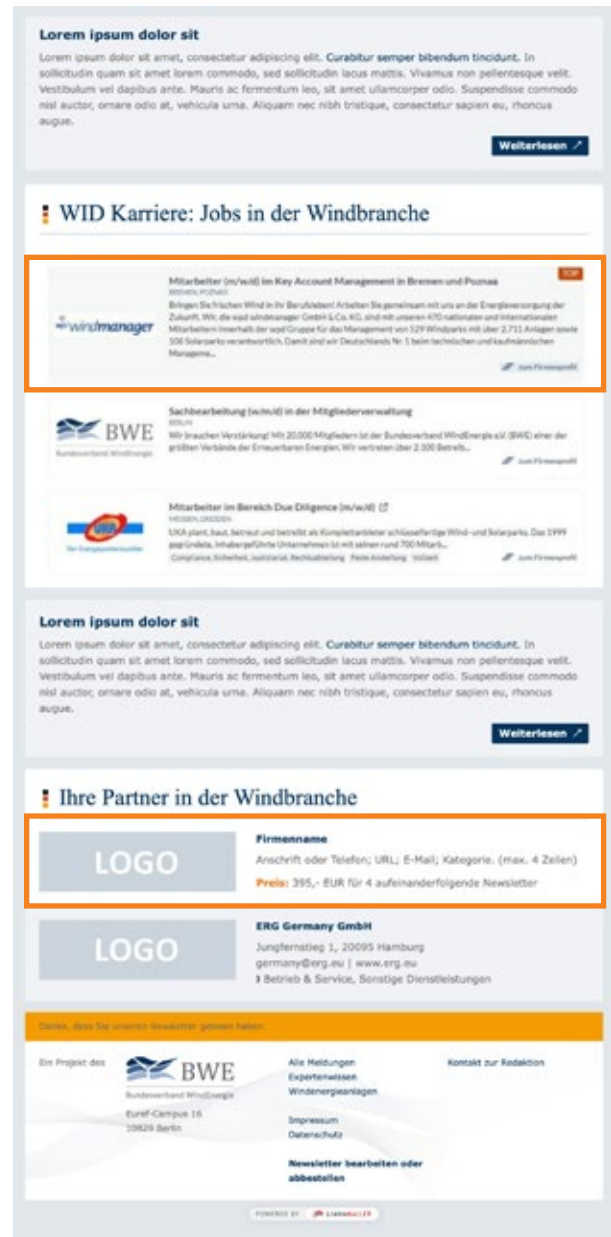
Lorem ipsum dolor sit

Lorem ipsum dolor sit amet, consectetur adipiscing elit. Curabitur semper bibendum tincidunt. In sollicitudin quam sit amet lorem commodo, sed sollicitudin lacus mattis. Vivamus non pellentesque velit. Vestibulum vel dapibus ante. Mauris ac fermentum leo, sit amet ullamcorper odio. Suspendisse commodo nisl auctor, ornare odio at, vehicula urna. Aliquam nec nibh tristique, consectetur sapien eu, rhoncus augue.

Weiterlesen

WID Karriere: Jobs in der Windbranche

windmanager

Mitarbeiter (m/w/d) im Key Account Management in Bremen und Poznan

TOP

BREMEN, POZNAN

Bringen Sie frischen Wind in Ihr Berufsleben! Arbeiten Sie gemeinsam mit uns an der Energieversorgung der Zukunft. Wir, die wpd windmanager GmbH & Co. KG, sind mit unseren 470 nationalen und internationalen Mitarbeitern innerhalb der wpd Gruppe für das Management von 529 Windparks mit über 2.711 Anlagen sowie 108 Solarparks verantwortlich. Damit sind wir Deutschlands Nr. 1 beim technischen und kaufmännischen Manageme...

zum Firmenprofil

BWE
Bundesverband WindEnergie

Sachbearbeitung (w/m/d) in der Mitgliederverwaltung

BERLIN

Wir brauchen Verstärkung! Mit 20.000 Mitgliedern ist der Bundesverband WindEnergie e.V. (BWE) einer der größten Verbände der Erneuerbaren Energien. Wir vertreten über 2.300 Betreib...

zum Firmenprofil

UKA
Der Energiewendebauer

Mitarbeiter im Bereich Due Diligence (m/w/d)

MEISSEN, DRESDEN

UKA plant, baut, betreut und betreibt als Komplettanbieter schlüsselfertige Wind- und Solarparks. Das 1999 gegründete, inhabergeführte Unternehmen ist mit seinen rund 700 Mitarb...

Compliance, Sicherheit, Justiziariat, Rechtsabteilung Feste Anstellung Vollzeit

zum Firmenprofil

Lorem ipsum dolor sit

Lorem ipsum dolor sit amet, consectetur adipiscing elit. Curabitur semper bibendum tincidunt. In sollicitudin quam sit amet lorem commodo, sed sollicitudin lacus mattis. Vivamus non pellentesque velit. Vestibulum vel dapibus ante. Mauris ac fermentum leo, sit amet ullamcorper odio. Suspendisse commodo nisl auctor, ornare odio at, vehicula urna. Aliquam nec nibh tristique, consectetur sapien eu, rhoncus augue.

Weiterlesen

Ihre Partner in der Windbranche

LOGO

Firmenname

Anschrift oder Telefon; URL; E-Mail; Kategorie. (max. 4 Zeilen)

Preis: 395,- EUR für 4 aufeinanderfolgende Newsletter

LOGO

ERG Germany GmbH

Jungfernstieg 1, 20095 Hamburg
germany@erg.eu | www.erg.eu
Betrieb & Service, Sonstige Dienstleistungen

Danke, dass Sie unseren Newsletter gelesen haben.

Ein Projekt des

BWE
Bundesverband WindEnergie
Euref-Campus 16
10829 Berlin

Alle Meldungen
Expertenwissen
Windenergieanlagen

Impressum
Datenschutz

Newsletter bearbeiten oder abbestellen

Kontakt zur Redaktion

POWERED BY LiebenaLLER